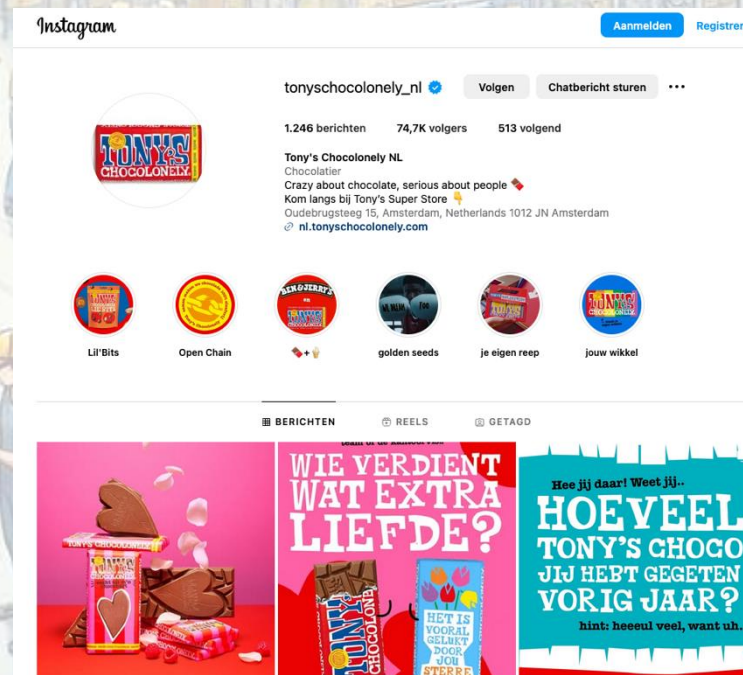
Instagram

Aanmelden Registrer

tonyschocolonely_nl Volgen Chatbericht sturen ···

1.246 berichten 74,7K volgers 513 volgend

Tony's Chocolonely NL
Chocolatier
Crazy about chocolate, serious about people 🍫
Kom langs bij Tony's Super Store 👇
Oudebrugsteeg 15, Amsterdam, Netherlands 1012 JN Amsterdam
nl.tonyschocolonely.com

Lil'Bits
Open Chain
🍫+🍦
golden seeds
je eigen reep
jouw wikkel

BERICHTEN REELS GETAGD

TONY'S CHOCOLONELY

WIE VERDIENT WAT EXTRA LIEFDE?

TONY'S CHOCOLONELY

HET IS VOORAL GELUKT DOOR JOU STERRE

Hee jij daar! Weet jij..
HOEVEEL TONY'S CHOCO JIJ HEBT GEGETEN VORIG JAAR?
hint: heeeul veel, want uh..